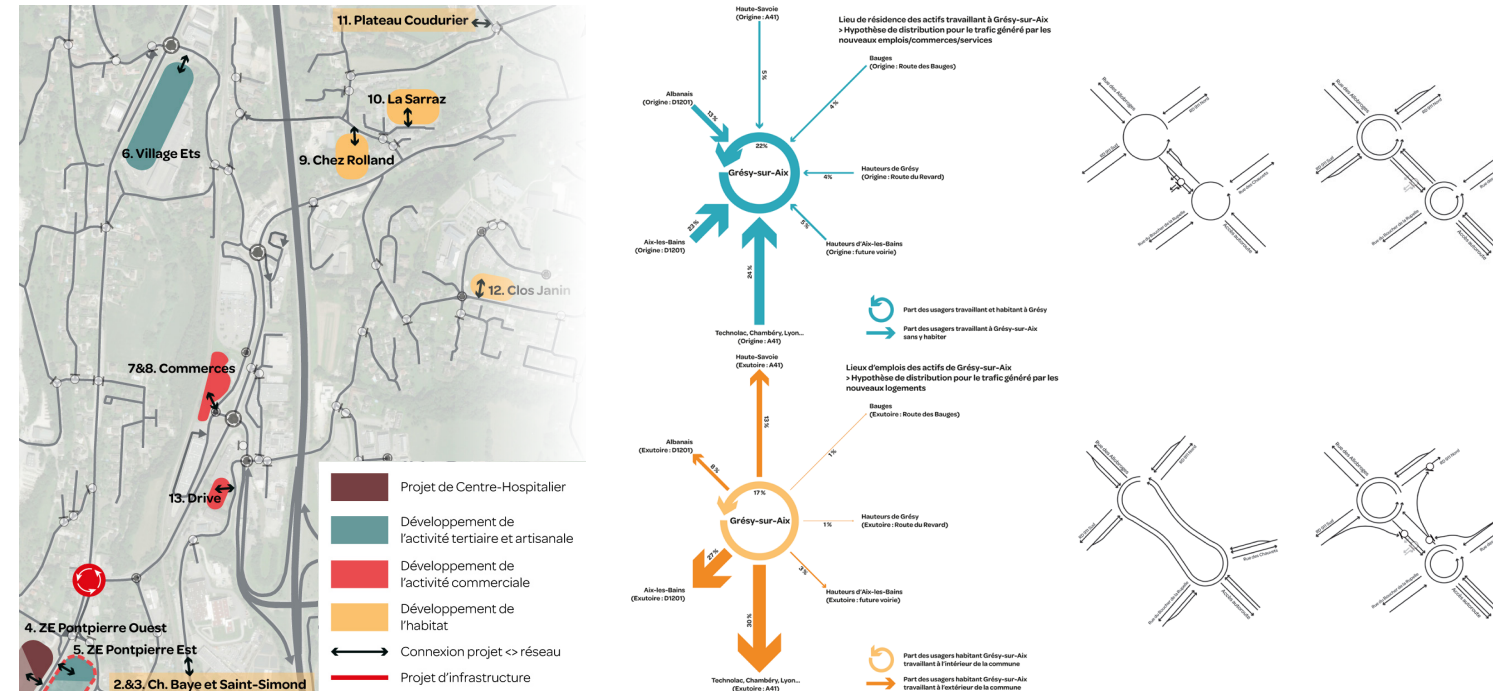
11. Plateau Coudurier

10. La Sarraz

6. Village Ets

9. Chez Rolland

12. Clos Janin

7&8. Commerces

13. Drive

4. ZE Pontpierre Ouest

5. ZE Pontpierre Est

2.&3. Ch. Baye et Saint-Simond

Projet de Centre-Hospitalier

Développement de l'activité tertiaire et artisanale

Développement de l'activité commerciale

Développement de l'habitat

Connexion projet <> réseau

Projet d'infrastructure

Haute-Savoie (Origine : A41)

Lieu de résidence des actifs travaillant à Grésy-sur-Aix
> Hypothèse de distribution pour le trafic généré par les nouveaux emplois/commerces/services

Bauges (Origine : Route des Bauges)

Albanais (Origine : D1201)

5 %

4 %

13 %

22%

Grésy-sur-Aix

Hauteurs de Grésy (Origine : Route du Revard)

4%

23 %

5 %

Aix-les-Bains (Origine : D1201)

Hauteurs d'Aix-les-Bains (Origine : future voirie)

24 %

Part des usagers travaillant et habitant à Grésy

Part des usagers travaillant à Grésy-sur-Aix sans y habiter

Technolac, Chambéry, Lyon... (Origine : A41)

Haute-Savoie (Exutoire : A41)

Lieux d'emplois des actifs de Grésy-sur-Aix
> Hypothèse de distribution pour le trafic généré par les nouveaux logements

Bauges (Exutoire : Route des Bauges)

13 %

Albanais (Exutoire : D1201)

1%

8 %

17 %

Grésy-sur-Aix

Hauteurs de Grésy (Exutoire : Route du Revard)

1 %

27 %

3 %

Aix-les-Bains (Exutoire : D1201)

Hauteurs d'Aix-les-Bains (Exutoire : future voirie)

30 %

Part des usagers habitant Grésy-sur-Aix travaillant à l'intérieur de la commune

Technolac, Chambéry, Lyon... (Exutoire : A41)

Part des usagers habitant Grésy-sur-Aix travaillant à l'extérieur de la commune

Rue des Allobroges

RD 911 Nord

RD 911 Sud

Rue des Chavonts

Rue du Boucher de la Rupelle

Accès autoroute

Rue des Allobroges

RD 911 Nord

RD 911 Sud

Rue du Boucher de la Rupelle

Accès autoroute

Rue des Allobroges

RD 911 Nord

RD 911 Sud

Rue des Chavonts

Rue du Boucher de la Rupelle

Accès autoroute

Rue des Allobroges

RD 911 Nord

RD 911 Sud

Rue du Boucher de la Rupelle

Accès autoroute